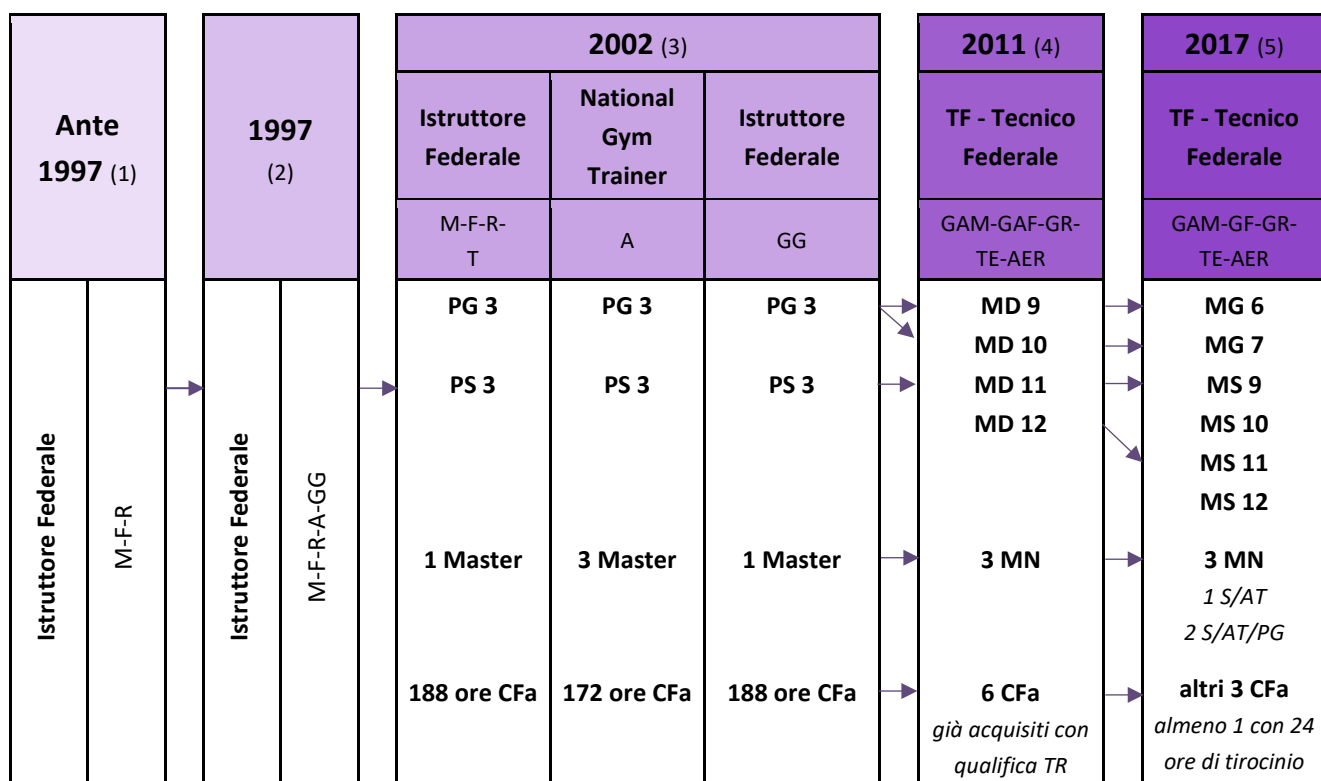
| Ante 1997 (1) | | | 1997 (2) | | | 2002 (3) | | | | 2011 (4) | | 2017 (5) |
|---|---|---|---|---|---|---|---|---|---|---|---|---|
| | | | | | | Istruttore Federale | National Gym Trainer | Istruttore Federale | | TF - Tecnico Federale | | TF - Tecnico Federale |
| | | | | | | M-F-R-T | A | GG | | GAM-GAF-GR-TE-AER | | GAM-GF-GR-TE-AER |
| Istruttore Federale | M-F-R | | Istruttore Federale | M-F-R-A-GG | | PG 3 | PG 3 | PG 3 | | MD 9<br>MD 10 | | MG 6<br>MG 7 |
| | | | | | | PS 3 | PS 3 | PS 3 | | MD 11<br>MD 12 | | MS 9<br>MS 10<br>MS 11<br>MS 12 |
| | | | | | | 1 Master | 3 Master | 1 Master | | 3 MN | | 3 MN<br>*1 S/AT*<br>*2 S/AT/PG* |
| | | | | | | 188 ore CFa | 172 ore CFa | 188 ore CFa | | 6 CFa<br>*già acquisiti con qualifica TR* | | altri 3 CFa<br>*almeno 1 con 24 ore di tirocinio* |